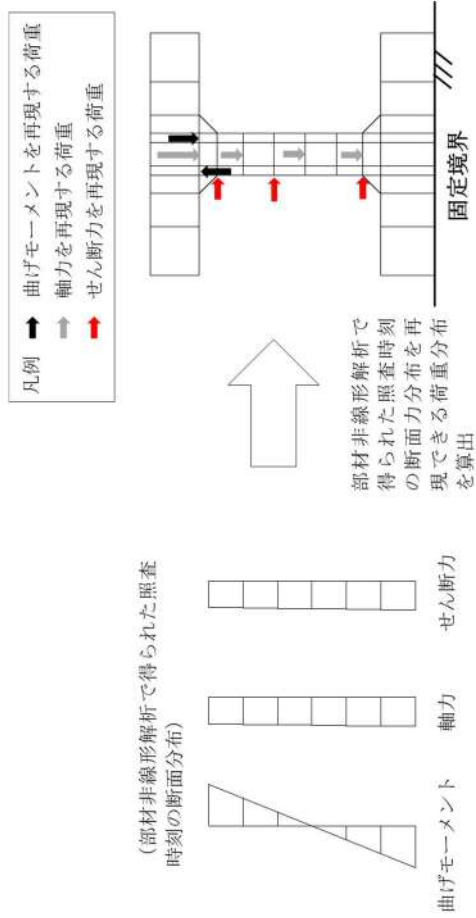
凡例
曲げモーメントを再現する荷重
軸力を再現する荷重
せん断力を再現する荷重

固定境界

部材非線形解析で得られた照査時刻の断面力分布を再現できる荷重分布を算出

（部材非線形解析で得られた照査時刻の断面分布）

曲げモーメント
軸力
せん断力